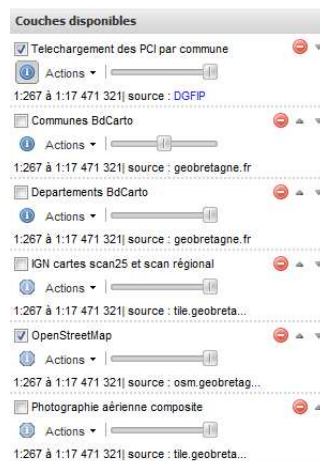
Couches disponibles

Telechargement des PCI par commune
Actions
1:267 à 1:17 471 321| source : DGFIP

Communes BdCarto
Actions
1:267 à 1:17 471 321| source : geobretagne.fr

Departements BdCarto
Actions
1:267 à 1:17 471 321| source : geobretagne.fr

IGN cartes scan25 et scan régional
Actions
1:267 à 1:17 471 321| source : tile.geobreta...

OpenStreetMap
Actions
1:267 à 1:17 471 321| source : osm.geobretag...

Photographie aérienne composite
Actions
1:267 à 1:17 471 321| source : tile.geobreta...